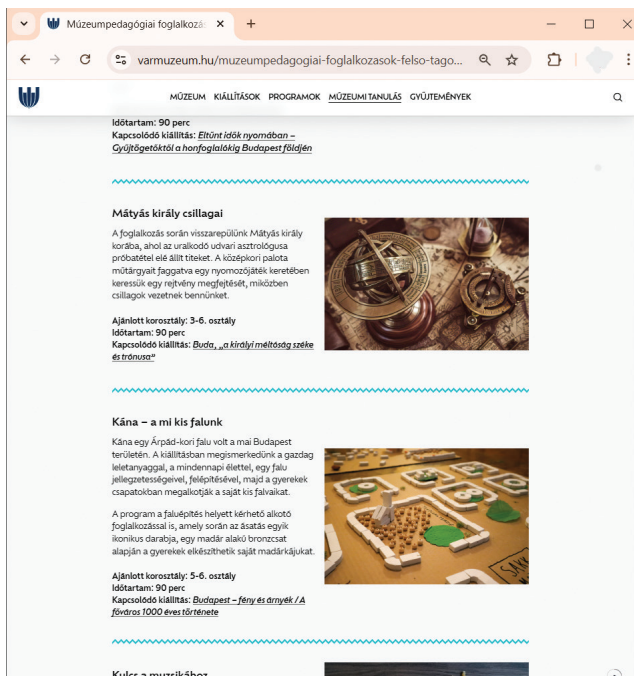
Múzeumpedagógiai foglalkozá ×

varmuzeum.hu/muzeumpedagogiai-foglalkozasok-felso-tago...

MÚZEUM KIÁLLÍTÁSOK PROGRAMOK MÚZEUMI TANULÁS GYŰJTEMÉNYEK

Időtartam: 90 perc
Kapcsolódó kiállítás: Eltűnt idők nyomában – Gyűjtögetőktől a honfoglalókig Budapest földjén

Mátyás király csillagai

A foglalkozás során visszarepülünk Mátyás király korába, ahol az uralkodó udvari asztrológusa próbatétel elé állít titeket. A középkori palota műtárgyait faggatva egy nyomozójáték keretében keressük egy rejtvény megfejtését, miközben csillagok vezetnek bennünket.

Ajánlott korosztály: 3-6. osztály
Időtartam: 90 perc
Kapcsolódó kiállítás: Buda, „a királyi méltóság széke és trónusa"

Kána – a mi kis falunk

Kána egy Árpád-kori falu volt a mai Budapest területén. A kiállításban megismerkedünk a gazdag leletanyaggal, a mindennapi élettel, egy falu jellegzetességeivel, felépítésével, majd a gyerekek csapatokban megalkotják a saját kis falvaikat.

A program a faluépítés helyett kérhető alkotó foglalkozással is, amely során az ásatás egyik ikonikus darabja, egy madár alakú bronzcsat alapján a gyerekek elkészíthetik saját madárkájukat.

Ajánlott korosztály: 5-6. osztály
Időtartam: 90 perc
Kapcsolódó kiállítás: Budapest – fény és árnyék / A főváros 1000 éves története

Kulcs a muzsikához